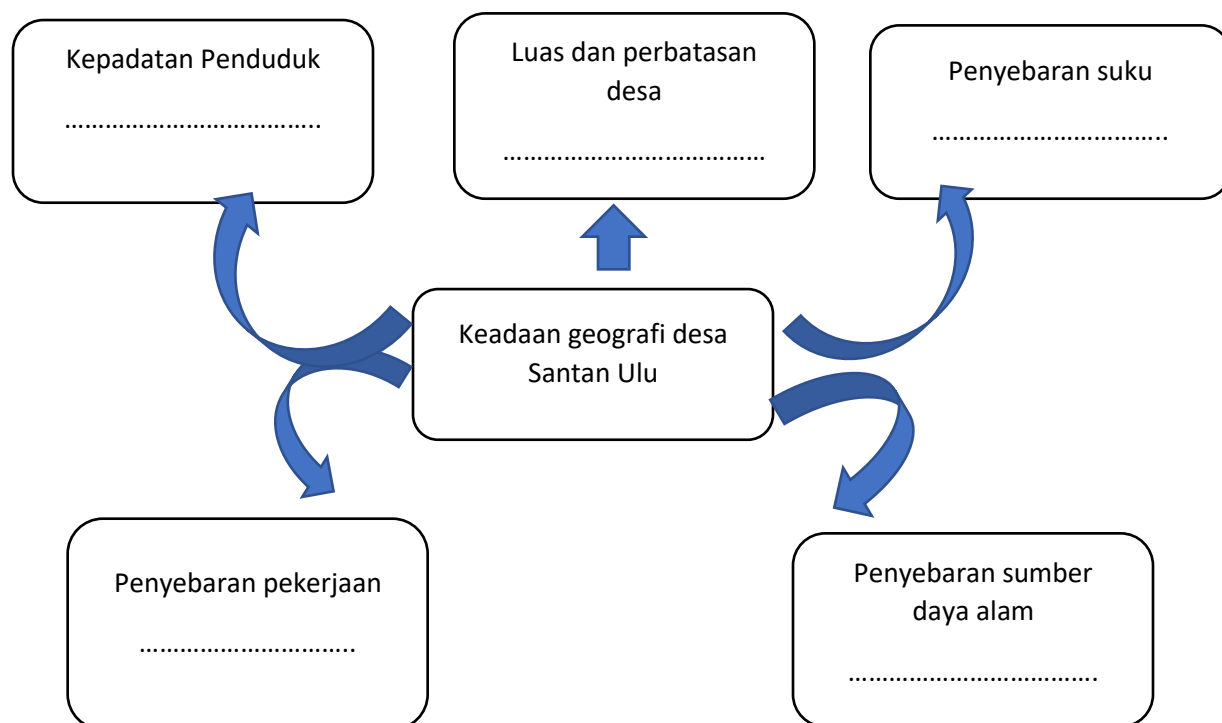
Kepadatan Penduduk

………………………………..

Luas dan perbatasan desa

…………………………………

Penyebaran suku

……………………………..

Keadaan geografi desa Santan Ulu

Penyebaran pekerjaan

…………………………..

Penyebaran sumber daya alam

……………………………….